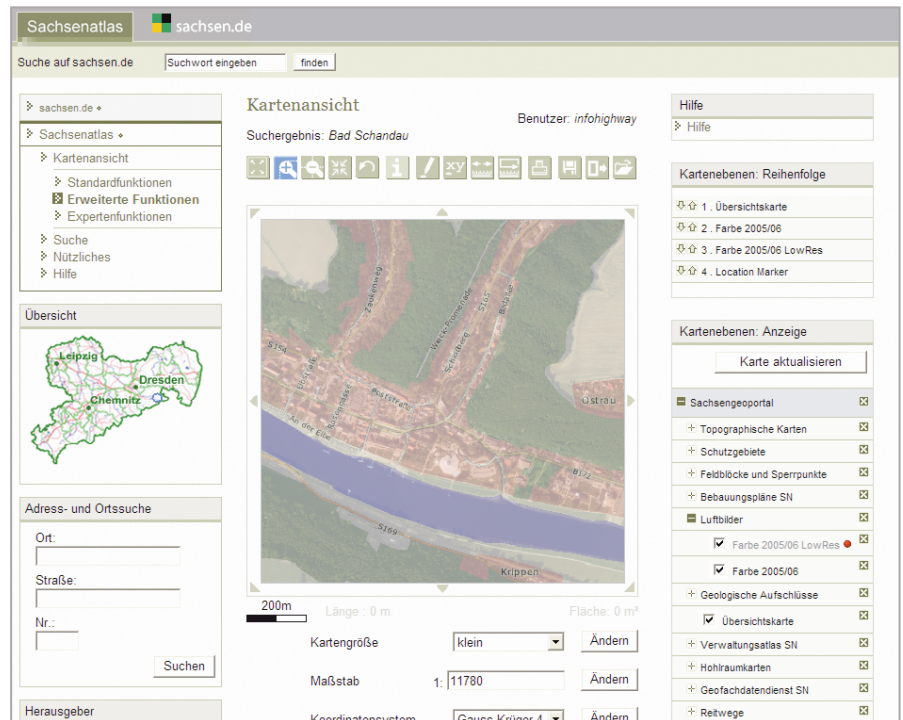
Sachsenatlas sachsen.de

Suche auf sachsen.de Suchwort eingeben finden

sachsen.de
Sachsenatlas
Kartenansicht
Standardfunktionen
Erweiterte Funktionen
Expertenfunktionen
Suche
Nützliches
Hilfe

Übersicht

Leipzig
Dresden
Chemnitz

Adress- und Ortssuche
Ort:
Straße:
Nr.:
Suchen

Herausgeber

Kartenansicht
Benutzer: infohighway
Suchergebnis: Bad Schandau

S154
Zaukenweg
Weg-Promenade
Stöß
Schießweg
Poststraße
Rosenstraße
An der Elbe
Ostrau
B172
S169
Krippen

200m
Länge : 0 m
Fläche: 0 m²

Kartengröße klein Ändern
Maßstab 1: 11780 Ändern
Koordinatensystem Gauss Krüger 4 Ändern

Hilfe
Hilfe

Kartenebenen: Reihenfolge
1 . Übersichtskarte
2 . Farbe 2005/06
3 . Farbe 2005/06 LowRes
4 . Location Marker

Kartenebenen: Anzeige
Karte aktualisieren
Sachsengeoportal
Topographische Karten
Schutzgebiete
Feldblöcke und Sperrpunkte
Bebauungspläne SN
Luftbilder
Farbe 2005/06 LowRes
Farbe 2005/06
Geologische Aufschlüsse
Übersichtskarte
Verwaltungsatlas SN
Hohlraumkarten
Geofachdatendienst SN
Reitwege